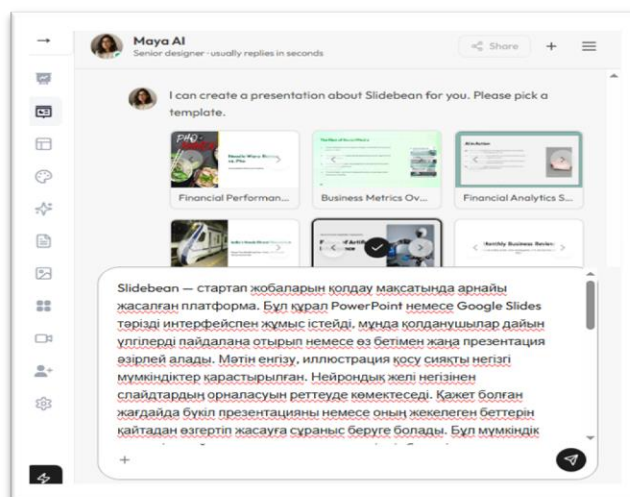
Maya AI
Senior designer · usually replies in seconds

Share

I can create a presentation about Slidebean for you. Please pick a template.

Financial Performan...

Business Metrics Ov...

Financial Analytics S...

Slidebean — стартап жобаларын қолдау мақсатында арнайы жасалған платформа. Бұл құрал PowerPoint немесе Google Slides тәрізді интерфейспен жұмыс істейді, мұнда қолданушылар дайын үлгілерді пайдалана отырып немесе өз бетімен жаңа презентация әзірлей алады. Мәтін енгізу, иллюстрация қосу сияқты негізгі мүмкіндіктер қарастырылған. Нейрондық желі негізінен слайдтардың орналасуын реттеуде көмектеседі. Қажет болған жағдайда бүкіл презентацияны немесе оның жекелеген беттерін қайтадан өзгертіп жасауға сұраныс беруге болады. Бұл мүмкіндік

+